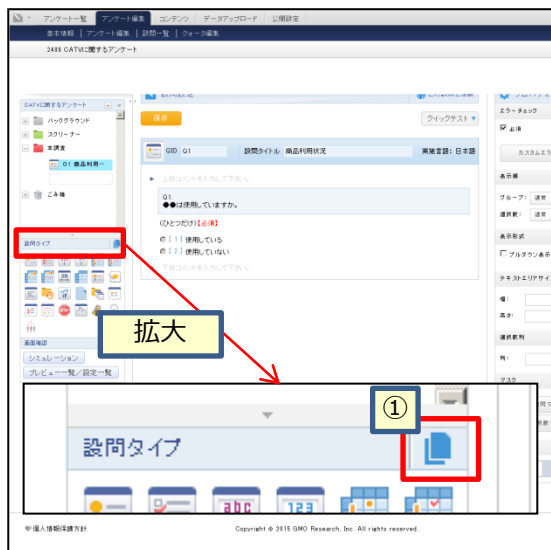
アンケート一覧 アンケート編集 コンテンツ データアップロード 公開設定

基本情報 | アンケート編集 | 設問一覧 | クォータ編集

2486 CATVに関するアンケート

CATVに関するアンケート

バックグラウンド

スクリーナー

本調査

Q1 商品利用…

ごみ箱

保存

クイックテスト

QID Q1

設問タイトル 商品利用状況

実施言語：日本語

上段コメントを入力して下さい。

Q1

●●は使用していますか。

(ひとつだけ)【必須】

[1] 使用している

[2] 使用していない

下段コメントを入力して下さい。

エラーチェック

必須

カスタムエラ

表示順

グループ：

選択肢：

表示形式

プルダウン表示

テキストエリアサイ

幅：

高さ：

選択範囲

列：

マスク

設問タイプ

画面確認

シミュレーション

プレビュー一覧／設定一覧

拡大

①

設問タイプ

abc

123

個人情報保護方針

Copyright © 2015 GMO Research, Inc. All rights reserved.